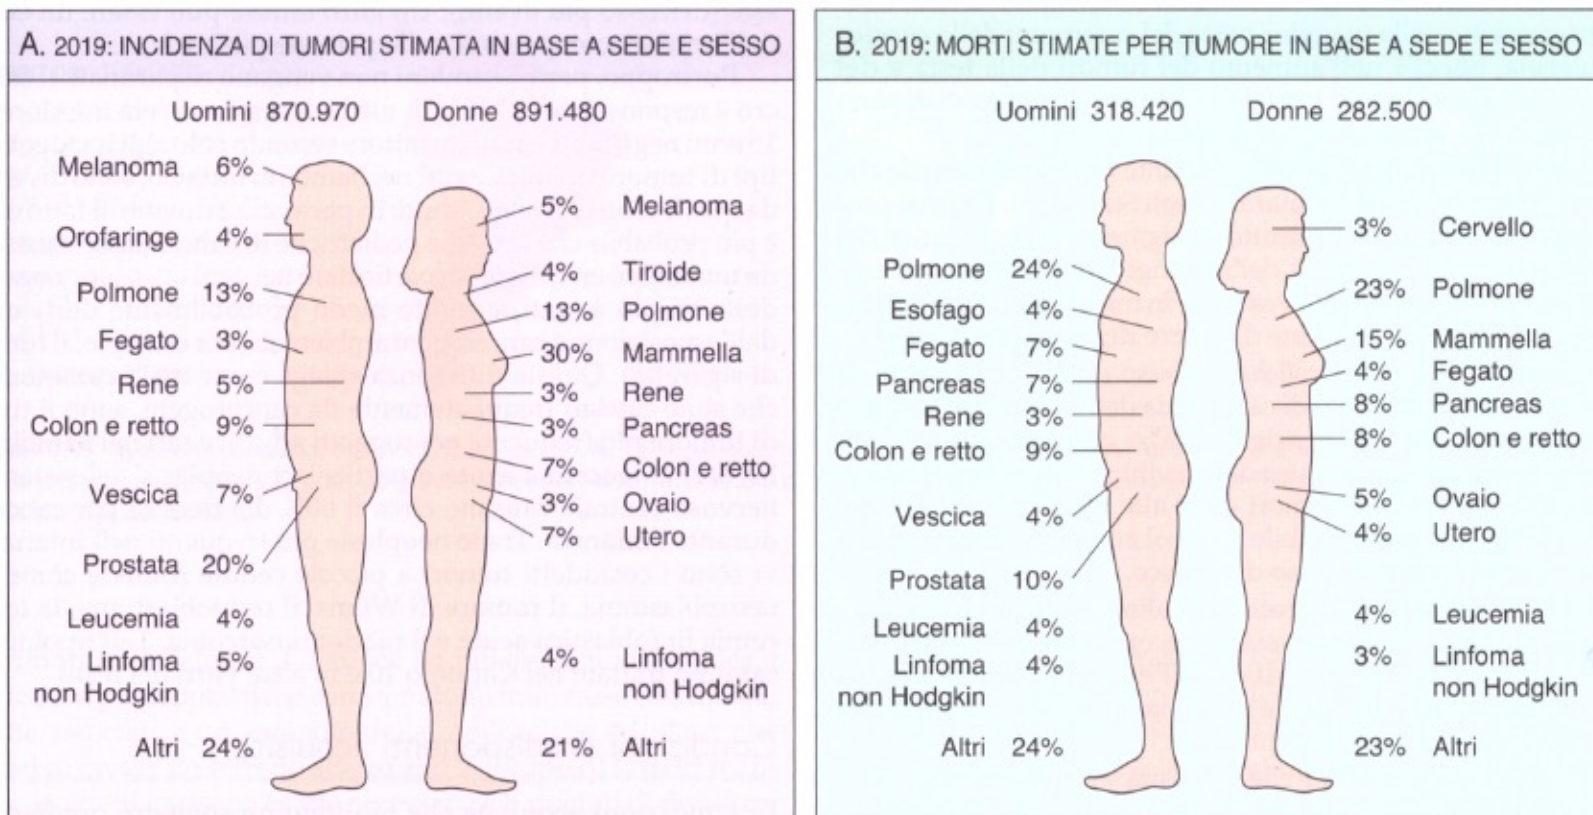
A. 2019: INCIDENZA DI TUMORI STIMATA IN BASE A SEDE E SESSO

Uomini 870.970 Donne 891.480

| Uomini | | Donne | |
|---|---|---|---|
| Melanoma | 6% | 5% | Melanoma |
| Orofaringe | 4% | 4% | Tiroide |
| Polmone | 13% | 13% | Polmone |
| Fegato | 3% | 30% | Mammella |
| Rene | 5% | 3% | Rene |
| Colon e retto | 9% | 3% | Pancreas |
| Vescica | 7% | 7% | Colon e retto |
| Prostata | 20% | 3% | Ovaio |
| Leucemia | 4% | 7% | Utero |
| Linfoma non Hodgkin | 5% | 4% | Linfoma non Hodgkin |
| Altri | 24% | 21% | Altri |

B. 2019: MORTI STIMATE PER TUMORE IN BASE A SEDE E SESSO

Uomini 318.420 Donne 282.500

| Uomini | | Donne | |
|---|---|---|---|
| Polmone | 24% | 3% | Cervello |
| Esofago | 4% | 23% | Polmone |
| Fegato | 7% | 15% | Mammella |
| Pancreas | 7% | 4% | Fegato |
| Rene | 3% | 8% | Pancreas |
| Colon e retto | 9% | 8% | Colon e retto |
| Vescica | 4% | 5% | Ovaio |
| Prostata | 10% | 4% | Utero |
| Leucemia | 4% | 4% | Leucemia |
| Linfoma non Hodgkin | 4% | 3% | Linfoma non Hodgkin |
| Altri | 24% | 23% | Altri |